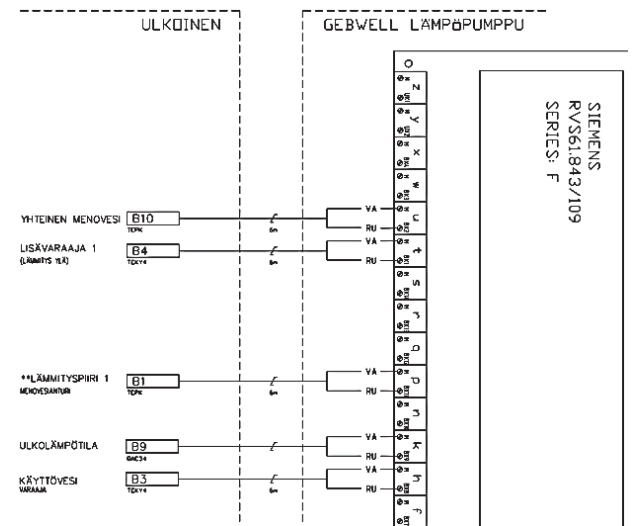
ULKOINEN

GEBWELL LÄMPÖPUMPPU

SIEMENS
RVS61.843/109
SERIES: F

YHTEINEN MENOVESI B10
TCPK

LISÄVARAAJA 1 B4
(LÄMMITYS YLÄ) TCKY4

**LÄMMITYSPIIRI 1 B1
MENOVESIANTURI TCPK

ULKOLÄMPÖTILA B9
QAC34

KÄYTTÖVESI B3
VARAAJA TCKY4

VA
RU
VA
RU
VA
RU
VA
RU
VA
RU

o
z
y
x
w
u
t
s
r
q
p
n
k
h
f